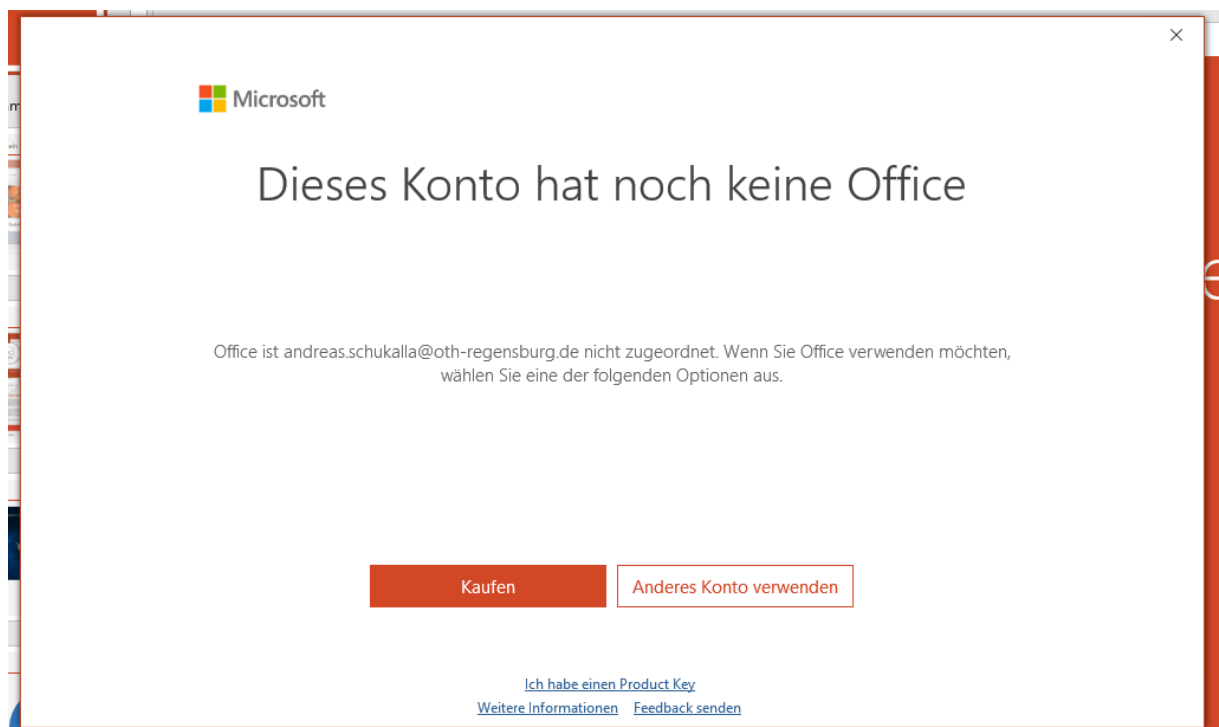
×

Microsoft

Dieses Konto hat noch keine Office

Office ist andreas.schukalla@oth-regensburg.de nicht zugeordnet. Wenn Sie Office verwenden möchten, wählen Sie eine der folgenden Optionen aus.

Kaufen

Anderes Konto verwenden

Ich habe einen Product Key

Weitere Informationen Feedback senden